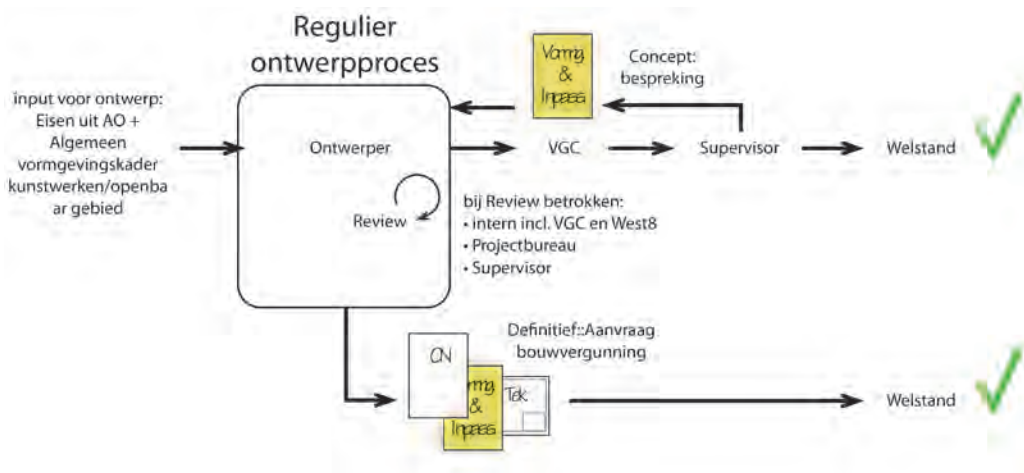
Regulier ontwerpproces

input voor ontwerp: Eisen uit AO + Algemeen vormgevingskader kunstwerken/openbaar gebied

Ontwerper

Review

Vormg & Inpass

Concept: bespreking

VGC

Supervisor

Welstand

bij Review betrokken:
• intern incl. VGC en West8
• Projectbureau
• Supervisor

Definitief::Aanvraag bouwvergunning

CN

Vormg & Inpass

Tek

Welstand